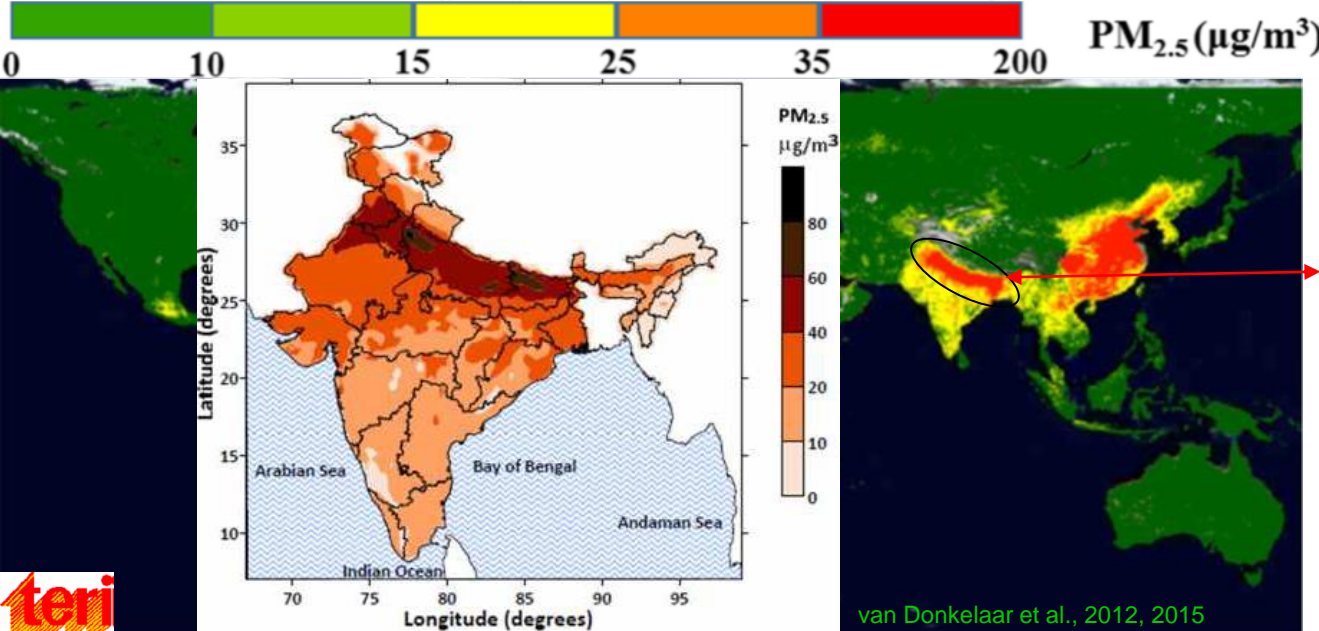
0 10 15 25 35 200 $PM_{2.5}$(µg/m³)

$PM_{2.5}$ µg/m³
80
60
40
20
10
0

35
30
25
20
15
10
Latitude (degrees)
70 75 80 85 90 95
Longitude (degrees)
Arabian Sea
Bay of Bengal
Andaman Sea
Indian Ocean

teri

van Donkelaar et al., 2012, 2015